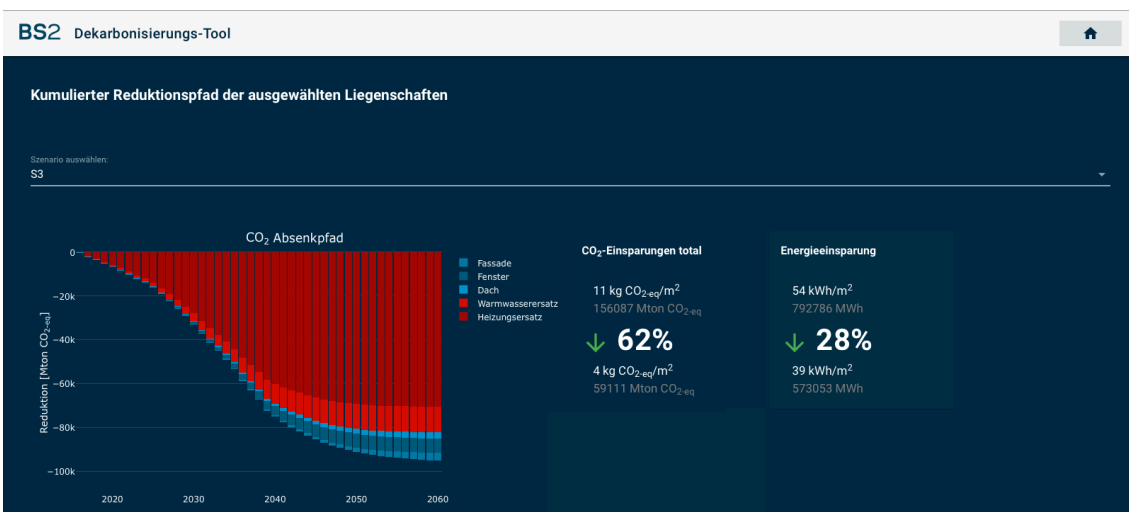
BS2 Dekarbonisierungs-Tool

Kumulierter Reduktionspfad der ausgewählten Liegenschaften

Szenario auswählen:
S3

$CO_2$ Absenkpfad

Reduktion [Mton $CO_{2\text{-eq}}$]

0
−20k
−40k
−60k
−80k
−100k

2020 2030 2040 2050 2060

Fassade
Fenster
Dach
Warmwasserersatz
Heizungsersatz

$CO_2$-Einsparungen total

11 kg $CO_{2\text{-eq}}/m^2$
156087 Mton $CO_{2\text{-eq}}$

62%

4 kg $CO_{2\text{-eq}}/m^2$
59111 Mton $CO_{2\text{-eq}}$

Energieeinsparung

54 kWh/$m^2$
792786 MWh

28%

39 kWh/$m^2$
573053 MWh